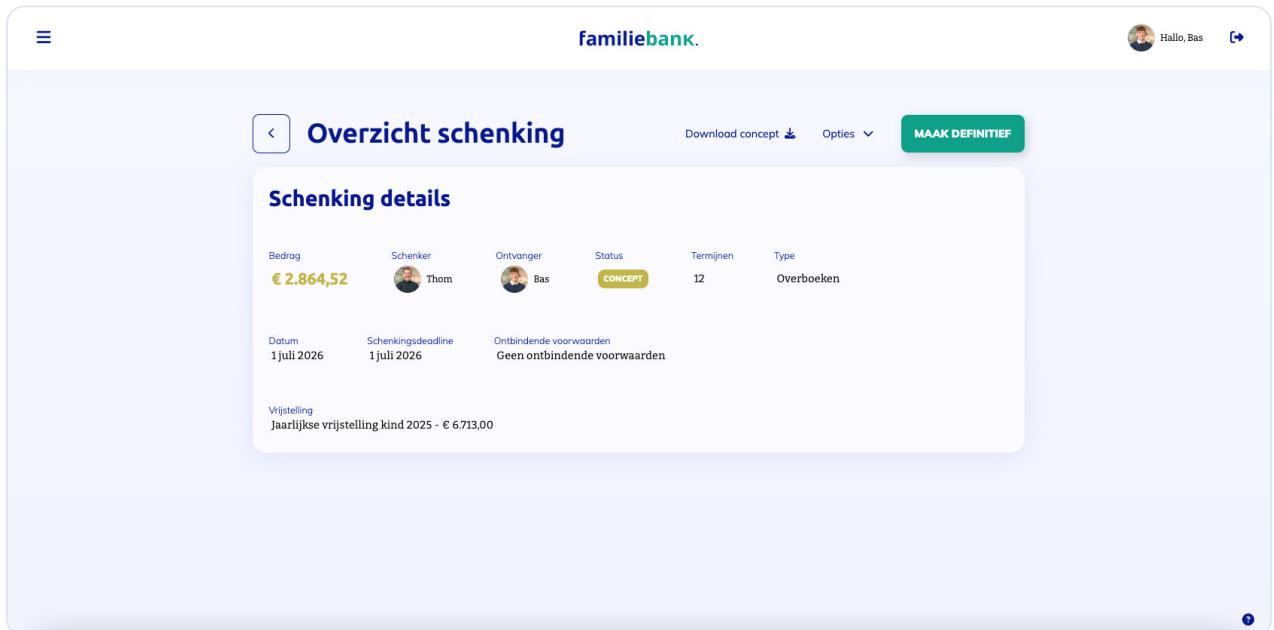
familiebank.

Hallo, Bas

Overzicht schenking

Download concept

Opties

MAAK DEFINITIEF

Schenking details

Bedrag
€ 2.864,52

Schenker
Thom

Ontvanger
Bas

Status
CONCEPT

Termijnen
12

Type
Overboeken

Datum
1 juli 2026

Schenkingsdeadline
1 juli 2026

Ontbindende voorwaarden
Geen ontbindende voorwaarden

Vrijstelling
Jaarlijkse vrijstelling kind 2025 - € 6.713,00

?